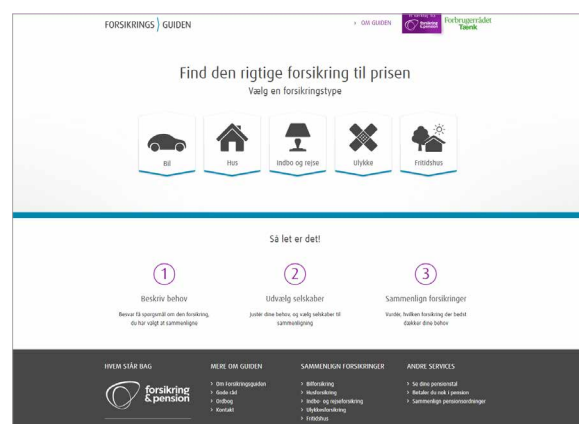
FORSIKRINGS GUIDEN

> OM GUIDEN

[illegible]

Forbrugerrådet Tænk

Find den rigtige forsikring til prisen

Vælg en forsikringstype

Bil

Hus

Indbo og rejse

Ulykke

Fritidshus

Så let er det!

1

Beskriv behov

Besvar få spørgsmål om den forsikring, du har valgt at sammenligne

2

Udvælg selskaber

Justér dine behov, og vælg selskaber til sammenligning

3

Sammenlign forsikringer

Vurdér, hvilken forsikring der bedst dækker dine behov

HVEM STÅR BAG

forsikring & pension

MERE OM GUIDEN

> Om Forsikringsguiden

> Gode råd

> Ordbog

> Kontakt

SAMMENLIGN FORSIKRINGER

> Bilforsikring

> Husforsikring

> Indbo- og rejseforsikring

> Ulykkesforsikring

> Fritidshus

ANDRE SERVICES

> Se dine pensionstal

> Betaler du nok i pension

> Sammenlign pensionsordninger